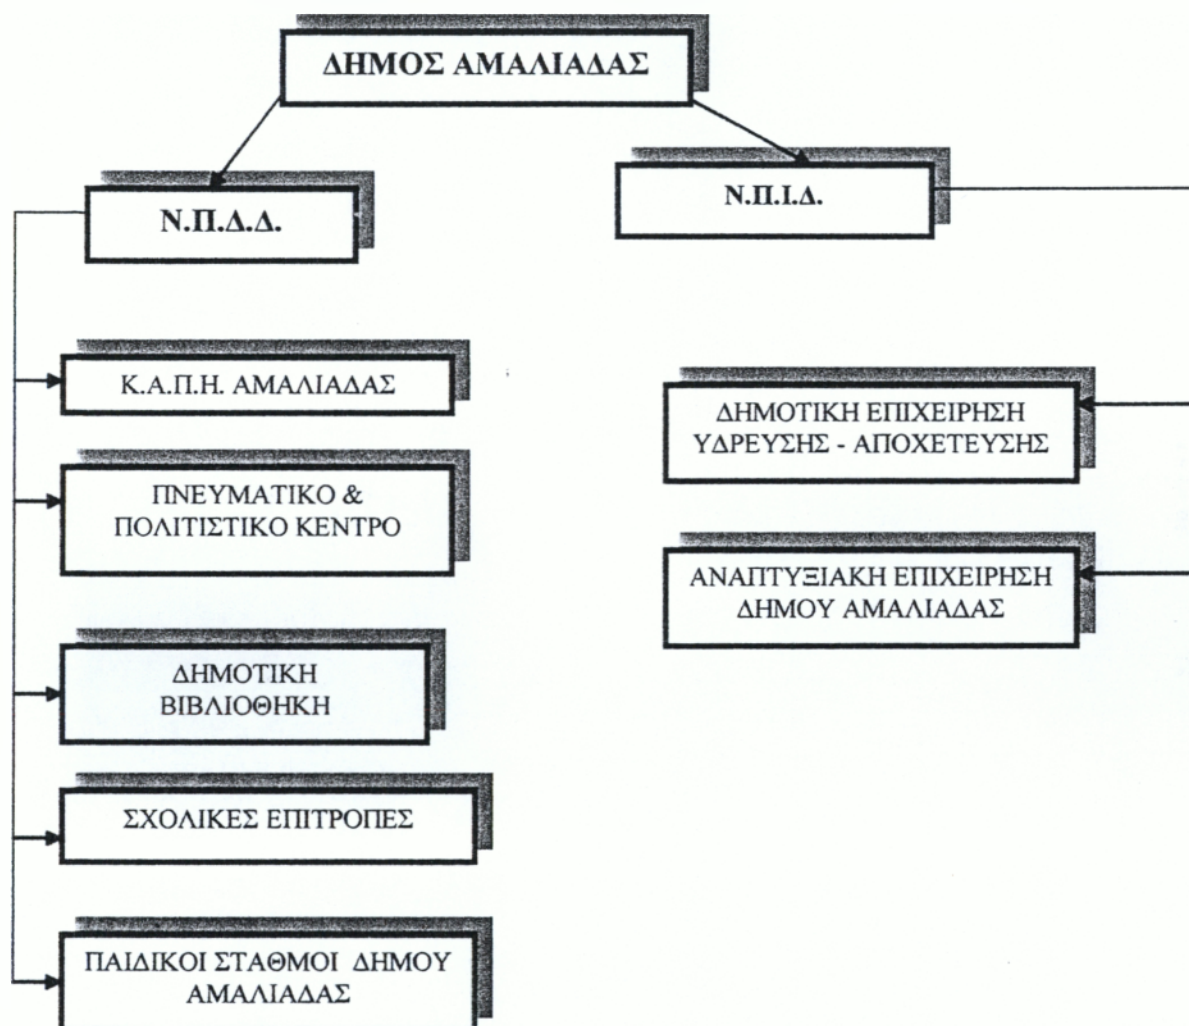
ΔΗΜΟΣ ΑΜΑΛΙΑΔΑΣ

Ν.Π.Δ.Δ.

Ν.Π.Ι.Δ.

Κ.Α.Π.Η. ΑΜΑΛΙΑΔΑΣ

ΠΝΕΥΜΑΤΙΚΟ & ΠΟΛΙΤΙΣΤΙΚΟ ΚΕΝΤΡΟ

ΔΗΜΟΤΙΚΗ ΒΙΒΛΙΟΘΗΚΗ

ΣΧΟΛΙΚΕΣ ΕΠΙΤΡΟΠΕΣ

ΠΑΙΔΙΚΟΙ ΣΤΑΘΜΟΙ ΔΗΜΟΥ ΑΜΑΛΙΑΔΑΣ

ΔΗΜΟΤΙΚΗ ΕΠΙΧΕΙΡΗΣΗ ΥΔΡΕΥΣΗΣ - ΑΠΟΧΕΤΕΥΣΗΣ

ΑΝΑΠΤΥΞΙΑΚΗ ΕΠΙΧΕΙΡΗΣΗ ΔΗΜΟΥ ΑΜΑΛΙΑΔΑΣ